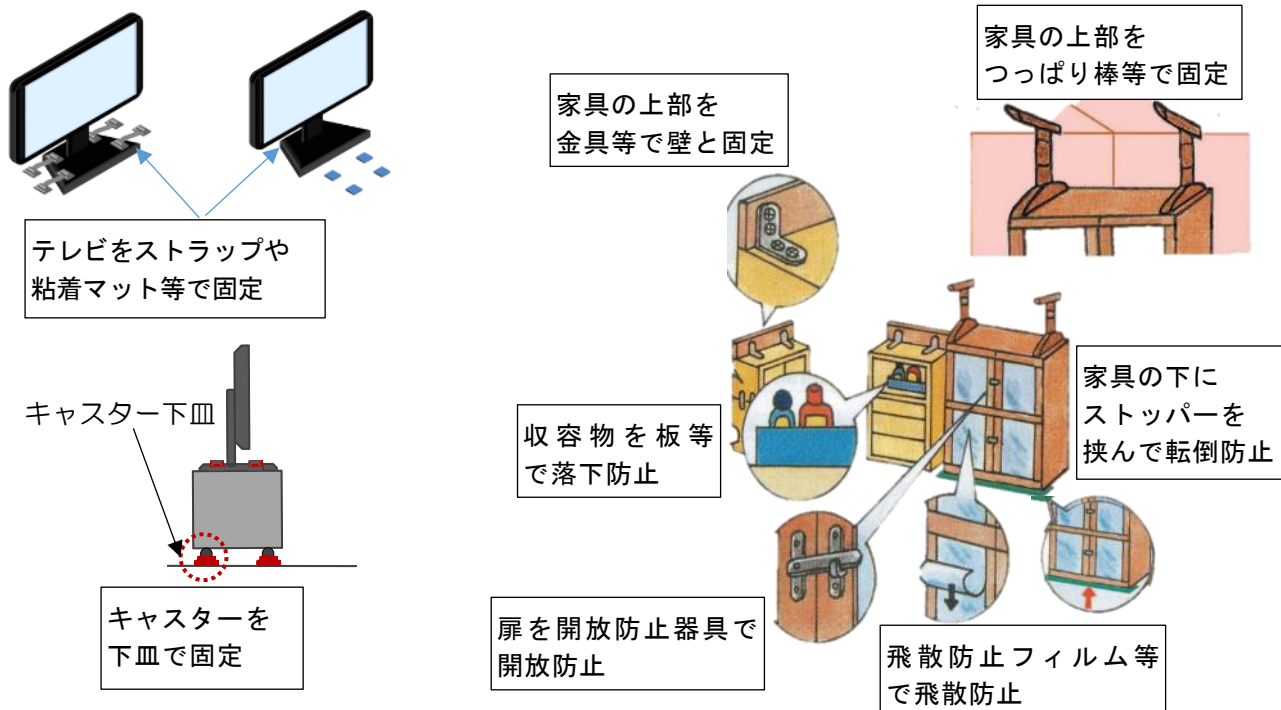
テレビをストラップや粘着マット等で固定

キャスター下皿

キャスターを下皿で固定

家具の上部を金具等で壁と固定

家具の上部をつっぱり棒等で固定

家具の下にストッパーを挟んで転倒防止

収容物を板等で落下防止

扉を開放防止器具で開放防止

飛散防止フィルム等で飛散防止